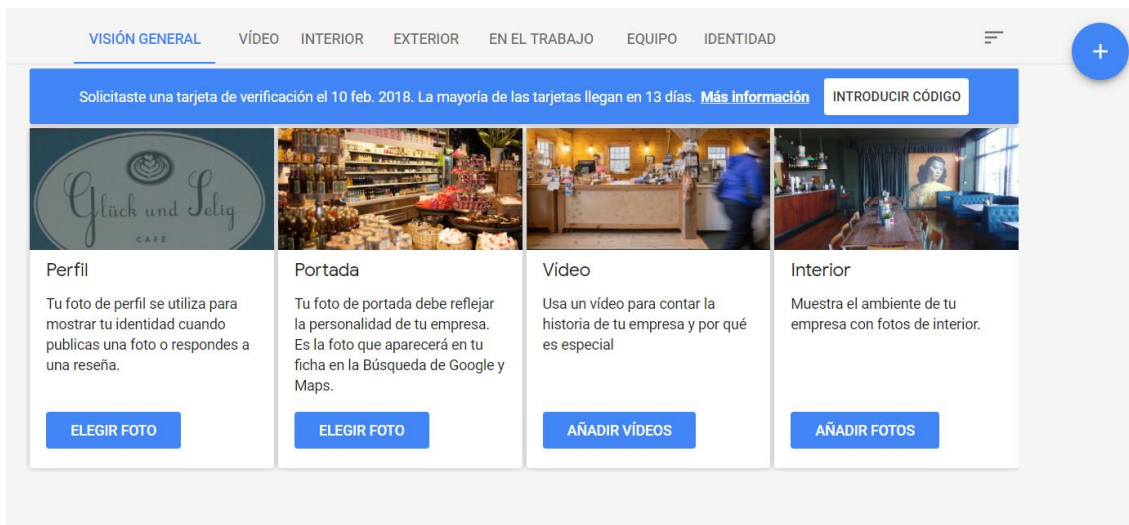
VISIÓN GENERAL VÍDEO INTERIOR EXTERIOR EN EL TRABAJO EQUIPO IDENTIDAD

+

Solicitaste una tarjeta de verificación el 10 feb. 2018. La mayoría de las tarjetas llegan en 13 días. Más información INTRODUCIR CÓDIGO

Glück und Selig CAFE

Perfil

Tu foto de perfil se utiliza para mostrar tu identidad cuando publicas una foto o respondes a una reseña.

ELEGIR FOTO

Portada

Tu foto de portada debe reflejar la personalidad de tu empresa. Es la foto que aparecerá en tu ficha en la Búsqueda de Google y Maps.

ELEGIR FOTO

Vídeo

Usa un vídeo para contar la historia de tu empresa y por qué es especial

AÑADIR VÍDEOS

Interior

Muestra el ambiente de tu empresa con fotos de interior.

AÑADIR FOTOS